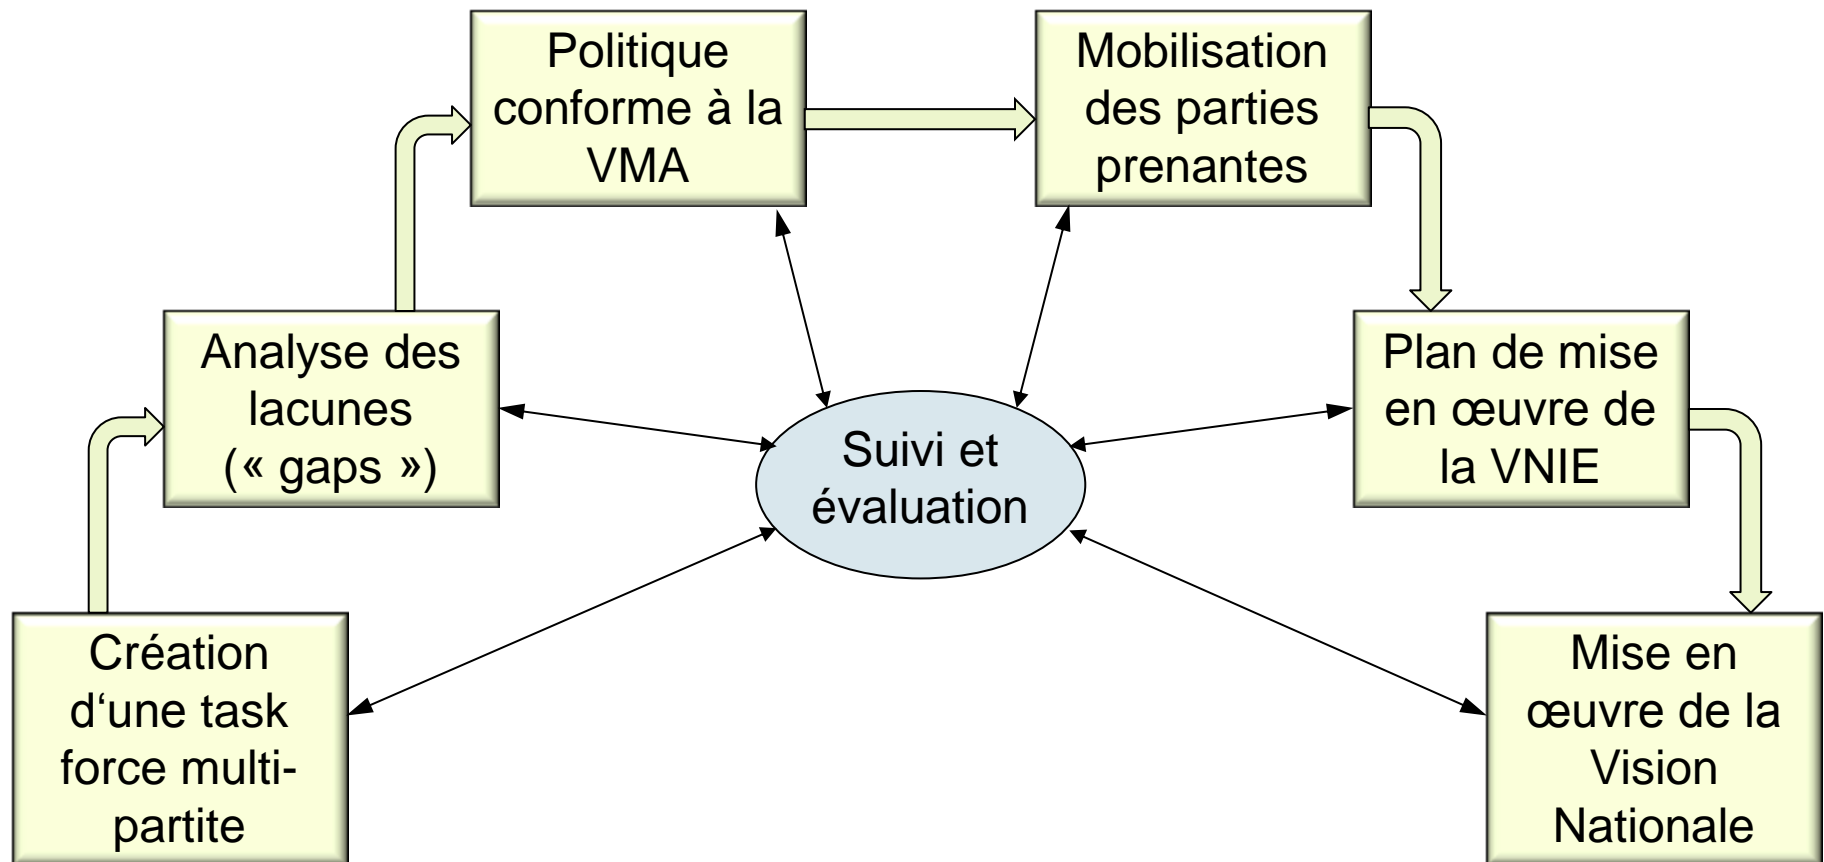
Création d‘une task force multi-partite

Analyse des lacunes (« gaps »)

Politique conforme à la VMA

Mobilisation des parties prenantes

Plan de mise en œuvre de la VNIE

Mise en œuvre de la Vision Nationale

Suivi et évaluation